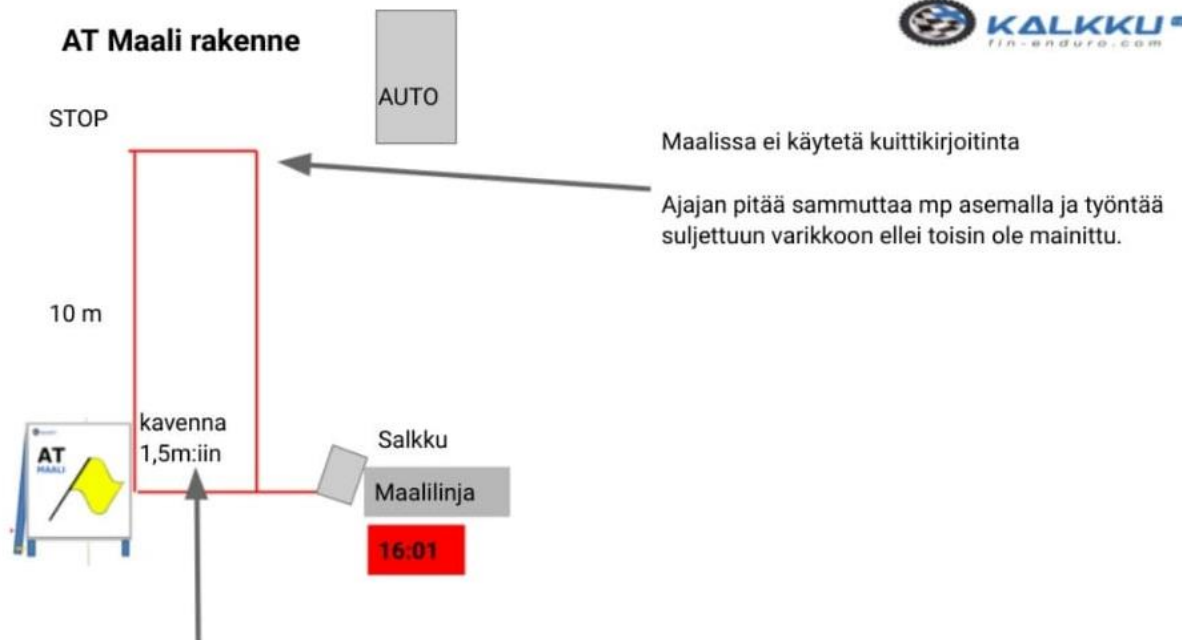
AT Maali rakenne

KALKKU
fin-enduro.com

AUTO

STOP

Maalissa ei käytetä kuittikirjoitinta

Ajajan pitää sammuttaa mp asemalla ja työntää suljettuun varikkoon ellei toisin ole mainittu.

10 m

AT
MAALI

kavenna 1,5m:iin

Salkku

Maalilinja

16:01